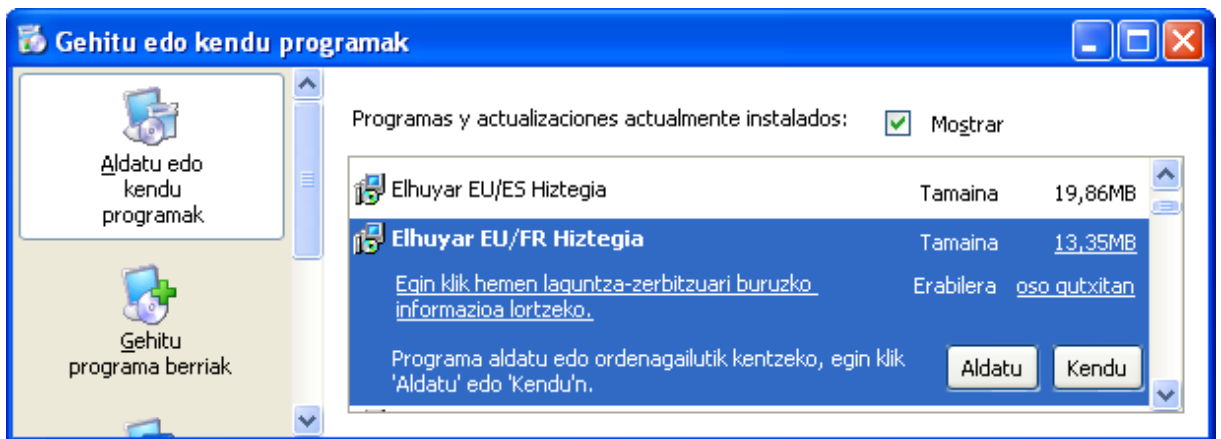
Gehitu edo kendu programak

Aldatu edo kendu programak

Gehitu programa berriak

Programas y actualizaciones actualmente instalados: Mostrar

Elhuyar EU/ES Hiztegia Tamaina 19,86MB

Elhuyar EU/FR Hiztegia Tamaina 13,35MB

Egin klik hemen laguntza-zerbitzuari buruzko informazioa lortzeko. Erabilera oso gutxitan

Programa aldatu edo ordenagailutik kentzeko, egin klik 'Aldatu' edo 'Kendu'n.

Aldatu Kendu